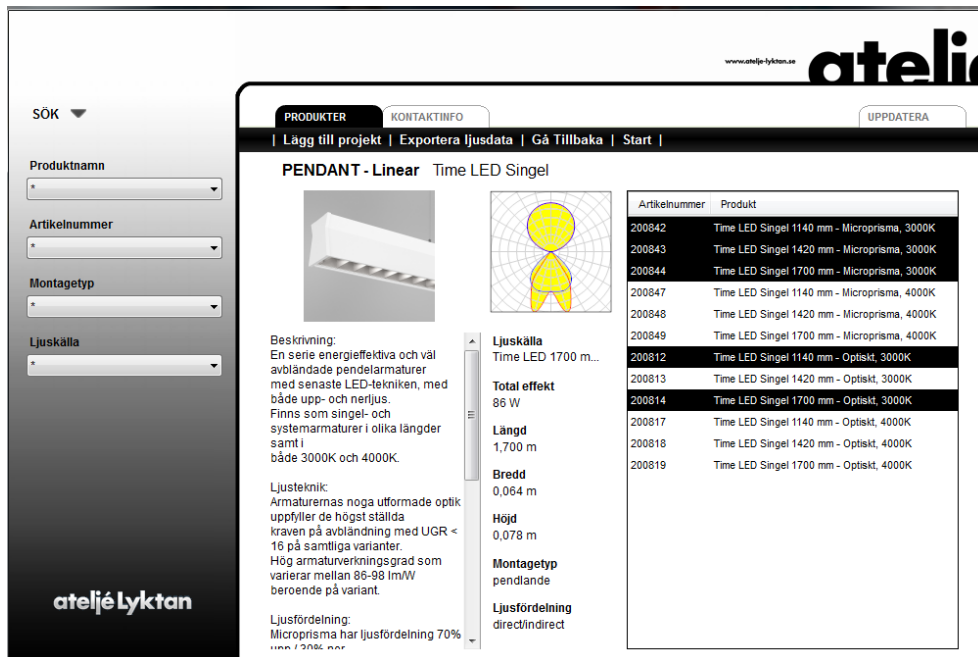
www.atelje-lyktan.se atelj

SÖK

Produktnamn
*

Artikelnummer
*

Montagetyp
*

Ljuskälla
*

ateljé Lyktan

PRODUKTER KONTAKTINFO UPPDATERA

| Lägg till projekt | Exportera ljusdata | Gå Tillbaka | Start |

PENDANT - Linear Time LED Singel

Beskrivning:
En serie energieffektiva och väl avbländade pendelarmaturer med senaste LED-tekniken, med både upp- och nerljus.
Finns som singel- och systemarmaturer i olika längder samt i både 3000K och 4000K.

Ljusteknik:
Armaturernas noga utformade optik uppfyller de högst ställda kraven på avbländning med UGR < 16 på samtliga varianter.
Hög armaturverkningsgrad som varierar mellan 86-98 lm/W beroende på variant.

Ljusfördelning:
Microprisma har ljusfördelning 70% upp / 30% ner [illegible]

Ljuskälla
Time LED 1700 m...

Total effekt
86 W

Längd
1,700 m

Bredd
0,064 m

Höjd
0,078 m

Montagetyp
pendlande

Ljusfördelning
direct/indirect

| Artikelnummer | Produkt |
|---|---|
| 200842 | Time LED Singel 1140 mm - Microprisma, 3000K |
| 200843 | Time LED Singel 1420 mm - Microprisma, 3000K |
| 200844 | Time LED Singel 1700 mm - Microprisma, 3000K |
| 200847 | Time LED Singel 1140 mm - Microprisma, 4000K |
| 200848 | Time LED Singel 1420 mm - Microprisma, 4000K |
| 200849 | Time LED Singel 1700 mm - Microprisma, 4000K |
| 200812 | Time LED Singel 1140 mm - Optiskt, 3000K |
| 200813 | Time LED Singel 1420 mm - Optiskt, 3000K |
| 200814 | Time LED Singel 1700 mm - Optiskt, 3000K |
| 200817 | Time LED Singel 1140 mm - Optiskt, 4000K |
| 200818 | Time LED Singel 1420 mm - Optiskt, 4000K |
| 200819 | Time LED Singel 1700 mm - Optiskt, 4000K |